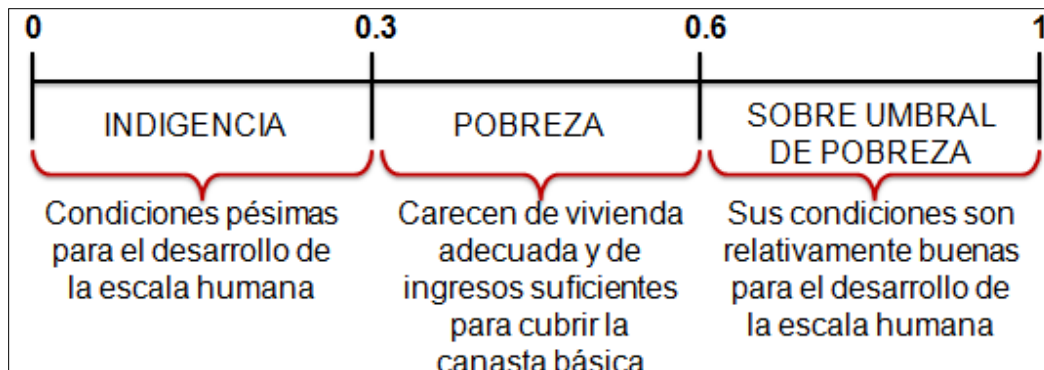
0 0.3 0.6 1

INDIGENCIA

Condiciones pésimas para el desarrollo de la escala humana

POBREZA

Carecen de vivienda adecuada y de ingresos suficientes para cubrir la canasta básica

SOBRE UMBRAL DE POBREZA

Sus condiciones son relativamente buenas para el desarrollo de la escala humana